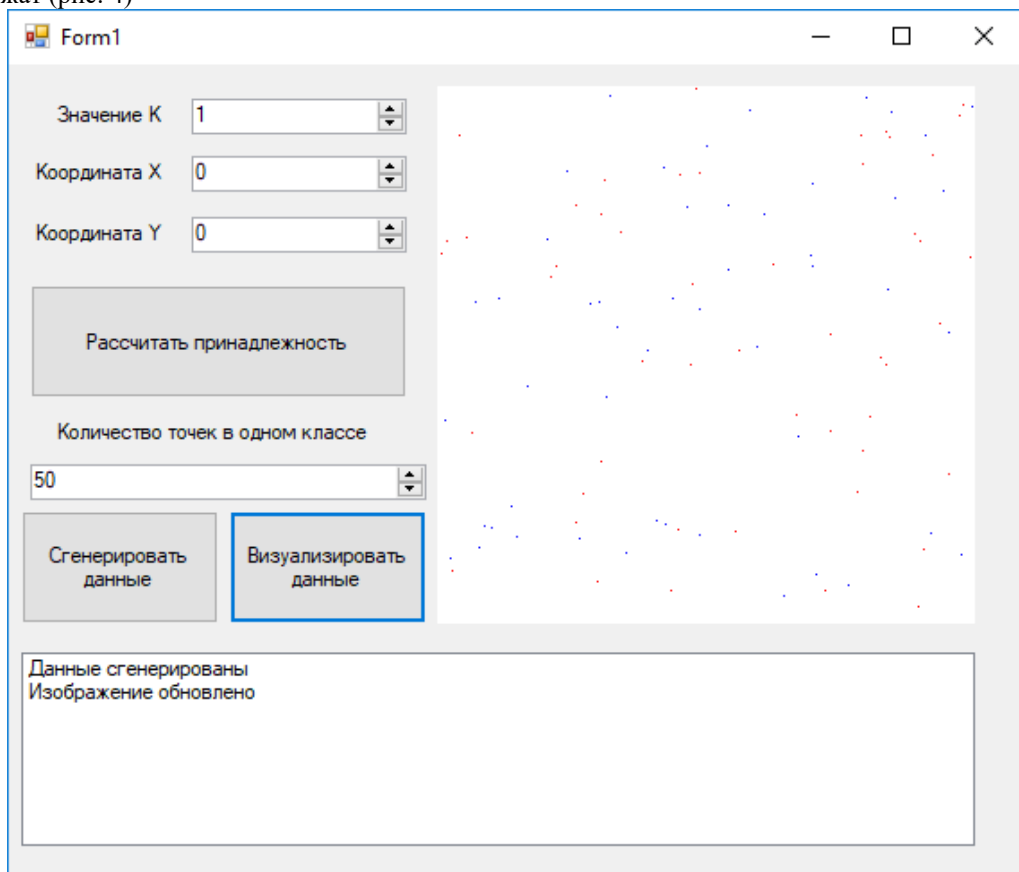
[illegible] (рис. 4)

Form1

Значение K 1

Координата X 0

Координата Y 0

Рассчитать принадлежность

Количество точек в одном классе

50

Сгенерировать данные

Визуализировать данные

Данные сгенерированы
Изображение обновлено